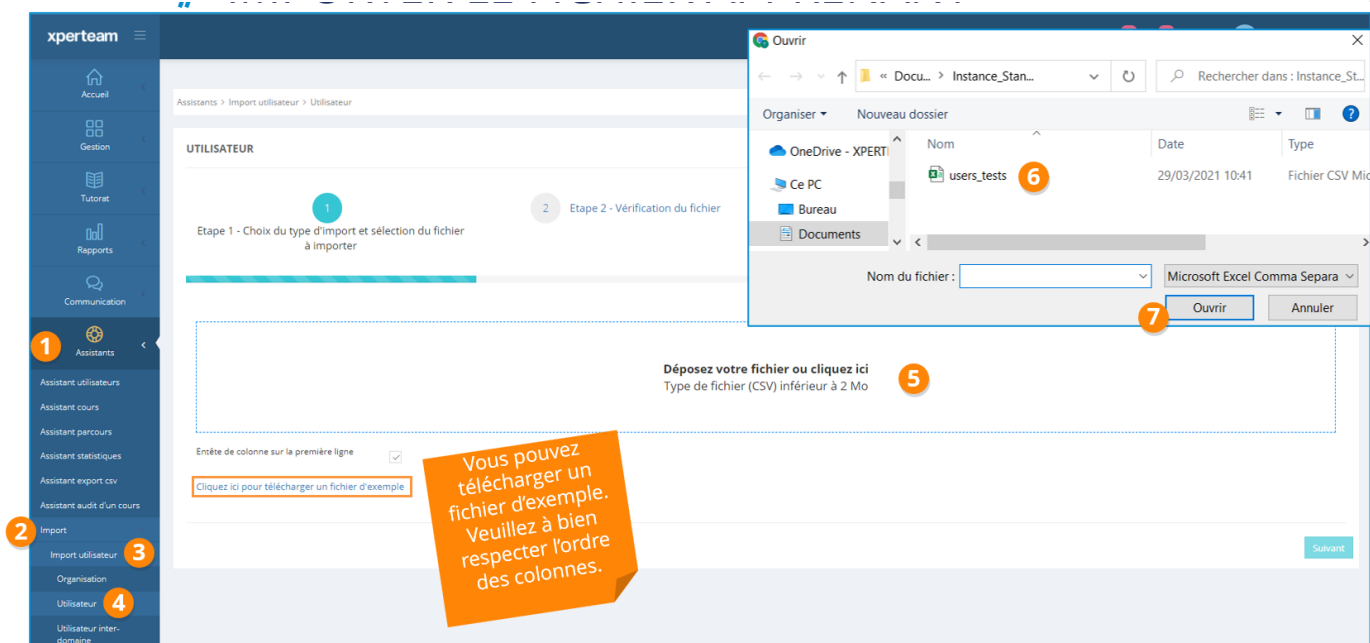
xperteam

Accueil
Gestion
Tutorat
Rapports
Communication
1
Assistants
Assistant utilisateurs
Assistant cours
Assistant parcours
Assistant statistiques
Assistant export csv
Assistant audit d'un cours
2
Import
Import utilisateur
3
Organisation
Utilisateur
4
Utilisateur inter-domaine

Assistants > Import utilisateur > Utilisateur

UTILISATEUR

1
Etape 1 - Choix du type d'import et sélection du fichier à importer

2
Etape 2 - Vérification du fichier

Déposez votre fichier ou cliquez ici
Type de fichier (CSV) inférieur à 2 Mo
5

Entête de colonne sur la première ligne

Cliquez ici pour télécharger un fichier d'exemple

Vous pouvez télécharger un fichier d'exemple. Veuillez à bien respecter l'ordre des colonnes.

Suivant

Ouvrir
« Docu... > Instance_Stan...
Rechercher dans : Instance_St...
Organiser ▾
Nouveau dossier
OneDrive - XPERTI
Ce PC
Bureau
Documents

| Nom | Date | Type |
|---|---|---|
| users_tests 6 | 29/03/2021 10:41 | Fichier CSV Mic |

Nom du fichier :
Microsoft Excel Comma Separa
7
Ouvrir
Annuler